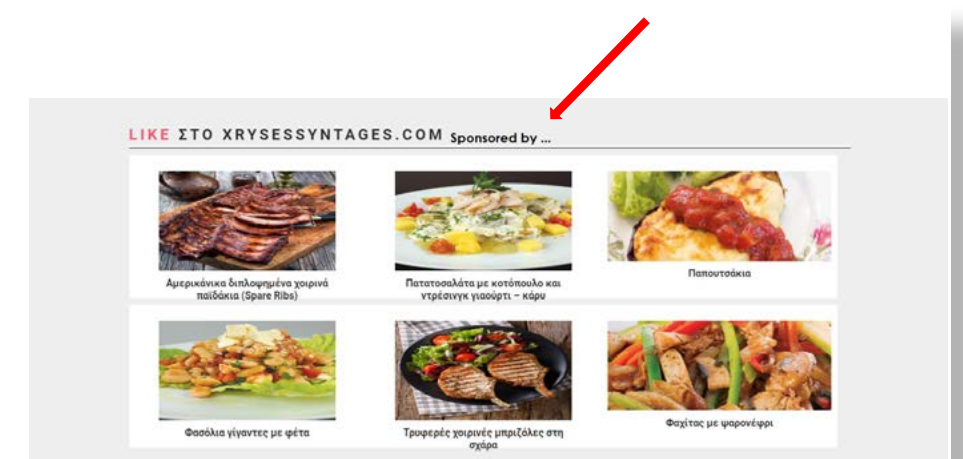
LIKE ΣΤΟ XRYSESSYNTAGES.COM Sponsored by ...

Αμερικάνικα διπλοψημένα χοιρινά παϊδάκια (Spare Ribs)

Πατατοσαλάτα με κοτόπουλο και ντρέσινγκ γιαούρτι – κάρυ

Παπουτσάκια

Φασόλια γίγαντες με φέτα

Τρυφερές χοιρινές μπριζόλες στη σχάρα

Φαχίτας με ψαρονέφρι